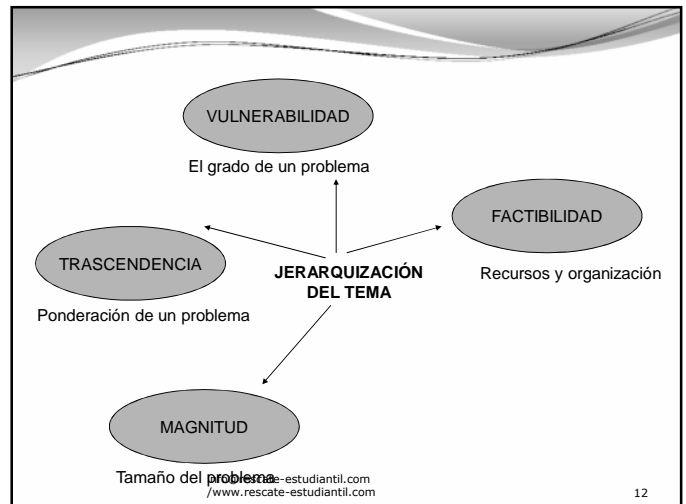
VULNERABILIDAD

El grado de un problema

FACTIBILIDAD

TRASCENDENCIA

JERARQUIZACIÓN DEL TEMA

Recursos y organización

Ponderación de un problema

MAGNITUD

Tamaño del problema

www.rescate-estudiantil.com
/www.rescate-estudiantil.com

12